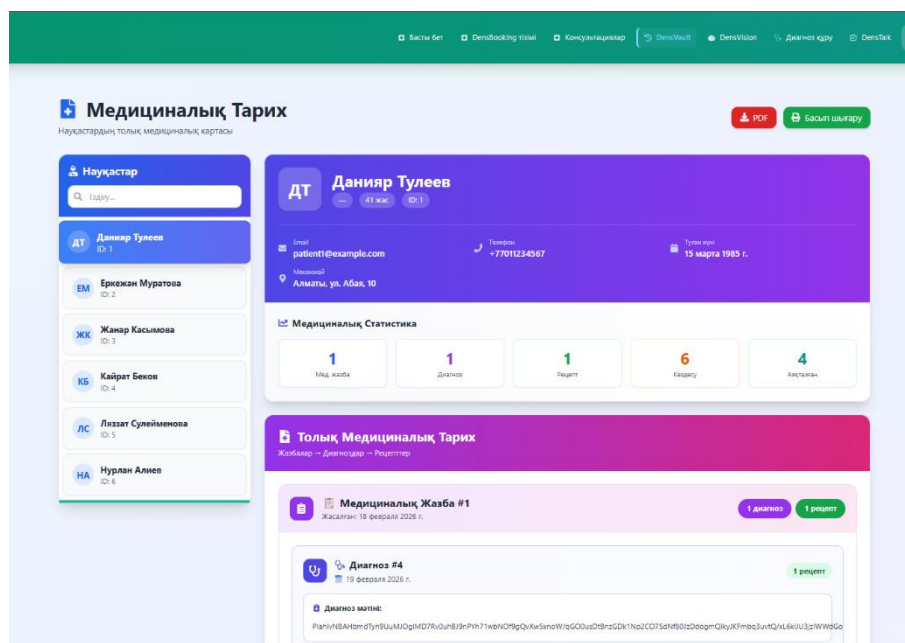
Басты бет DensBooking тізімі Консультациялар DensVault DensVision Диагноз қуру DensTalk

Медициналық Тарих

Науқастардың толық медициналық картасы

PDF Басып шығару

Науқастар

Іздеу...

ДТ Данияр Тулеев ID: 1

ЕМ Еркежан Муратова ID: 2

ЖК Жанар Касымова ID: 3

КБ Кайрат Беков ID: 4

ЛС Ляззат Сулейменова ID: 5

НА Нурлан Алиев ID: 6

ДТ Данияр Тулеев

— 41 жас ID: 1

Email patient1@example.com

Телефон +77011234567

Туған күні 15 марта 1985 г.

Мекенжай Алматы, ул. Абая, 10

Медициналық Статистика

| 1 | 1 | 1 | 6 | 4 |
|---|---|---|---|---|
| Мед. жазба | Диагноз | Рецепт | Келдесу | Аяқталған |

Толық Медициналық Тарих

Жазбалар → Диагноздар → Рецепттер

Медициналық Жазба #1

Жасалған: 18 февраля 2026 г.

1 диагноз 1 рецепт

Диагноз #4

19 февраля 2026 г.

1 рецепт

Диагноз мәтіні:

PlahlvN8AHbmdTyn9UuMJOgIMD7Rv0uh8J9nPYh71wbNOf9gQvXwSxnoW/qGO0usDt8nzGDk1Np2CO7SdNf60/zDdogmQjkyJKFmbq3uvtQ/xL6kiJU3jzlWWdGo